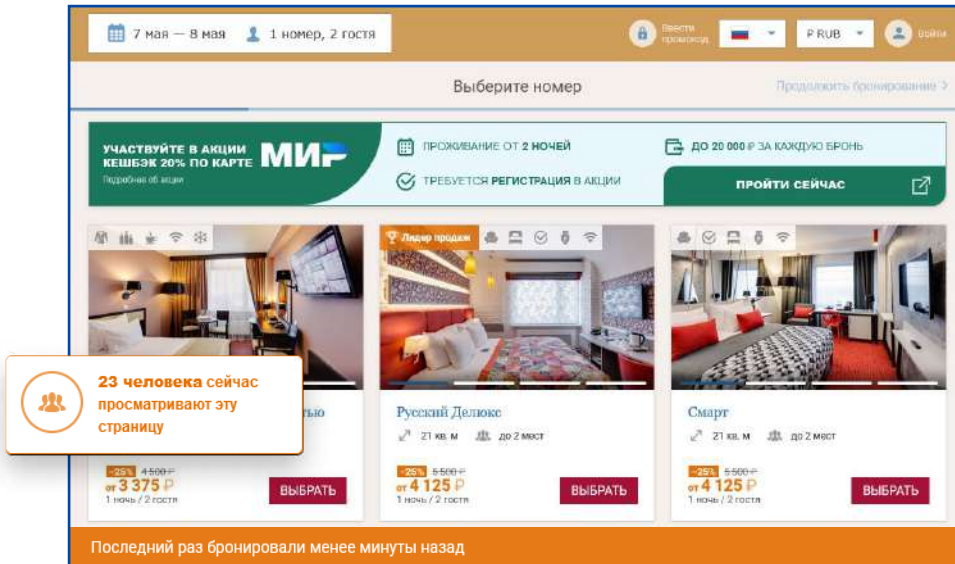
7 мая — 8 мая 1 номер, 2 гостя

Ввести промокод

₽ RUB

Войти

Выберите номер

Продолжить бронирование >

УЧАСТВУЙТЕ В АКЦИИ КЕШБЭК 20% ПО КАРТЕ МИР

Подробнее об акции

ПРОЖИВАНИЕ ОТ 2 НОЧЕЙ

ТРЕБУЕТСЯ РЕГИСТРАЦИЯ В АКЦИИ

ДО 20 000 ₽ ЗА КАЖДУЮ БРОНЬ

ПРОЙТИ СЕЙЧАС

23 человека сейчас просматривают эту страницу

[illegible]тью

-25% 4 500 ₽
от 3 375 ₽
1 ночь / 2 гостя

ВЫБРАТЬ

Лидер продаж

Русский Делюкс

21 кв. м до 2 мест

-25% 5 500 ₽
от 4 125 ₽
1 ночь / 2 гостя

ВЫБРАТЬ

Смарт

21 кв. м до 2 мест

-25% 5 500 ₽
от 4 125 ₽
1 ночь / 2 гостя

ВЫБРАТЬ

Последний раз бронировали менее минуты назад